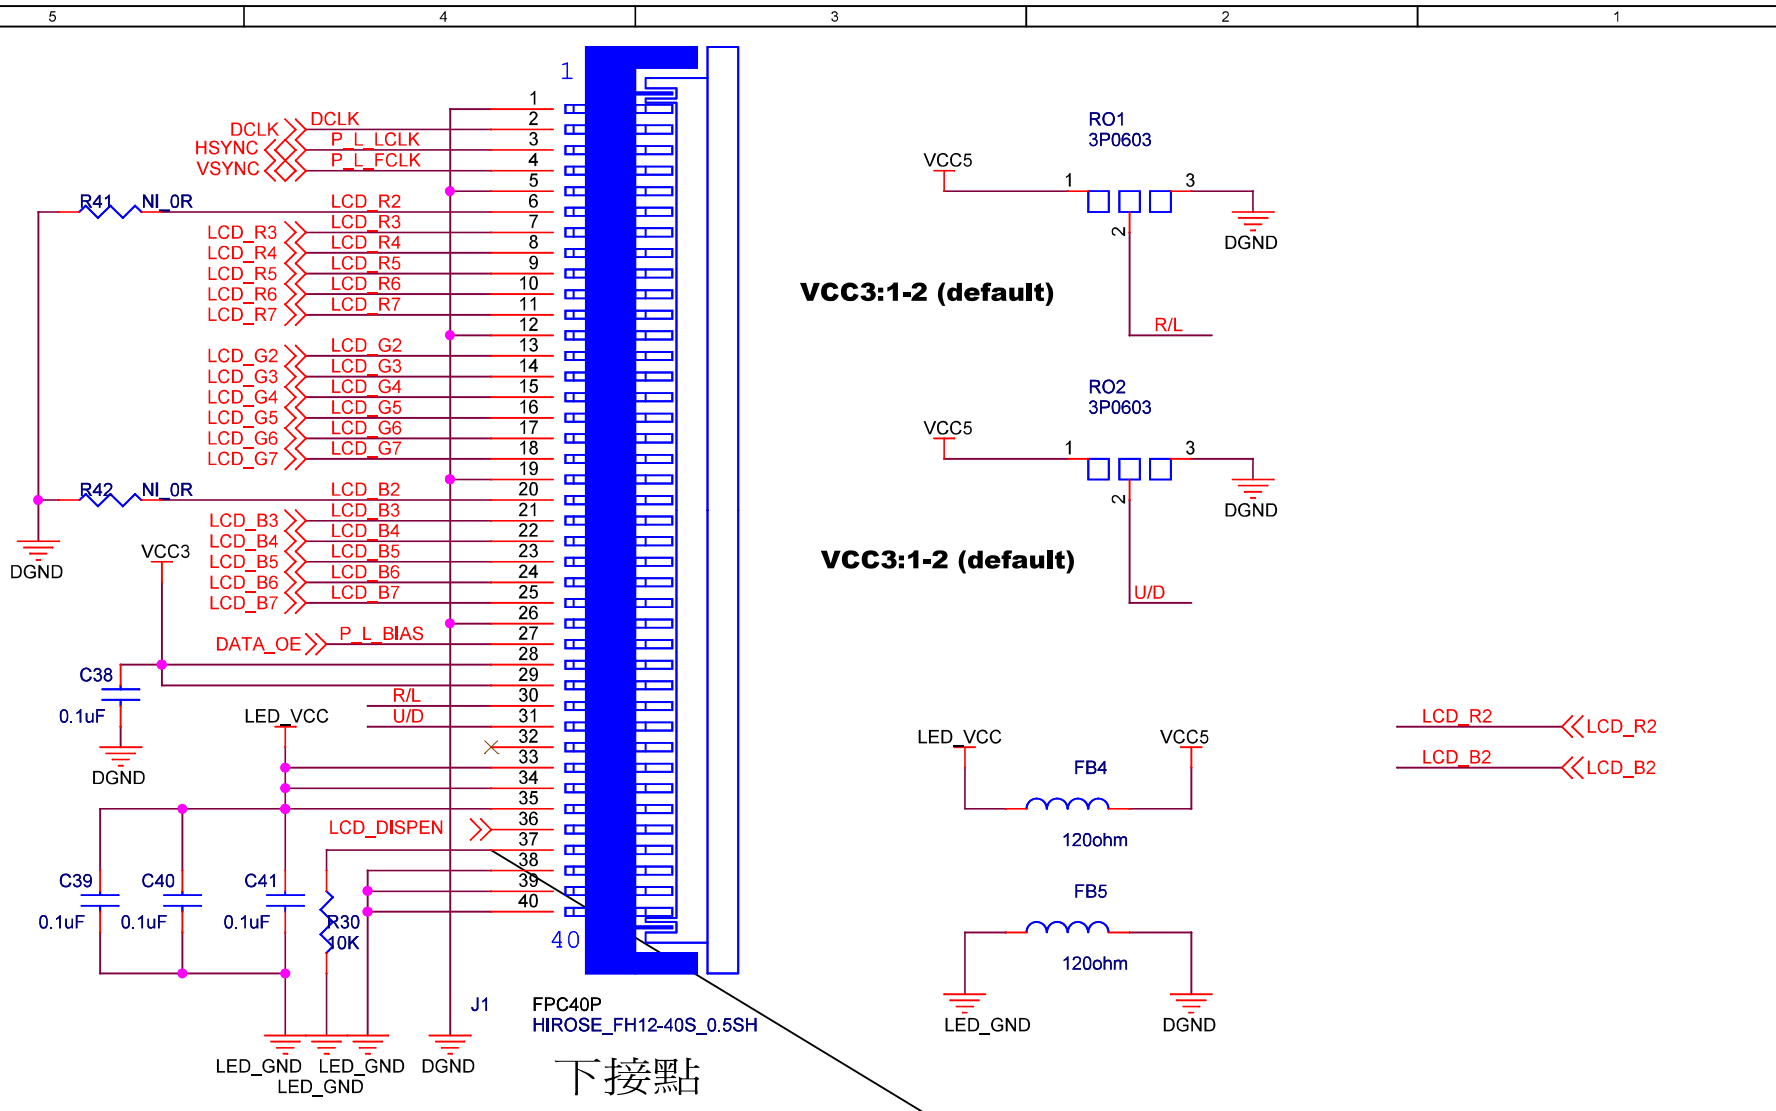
5 4 3 2 1

1

DCLK
HSYNC
VSYNC
DCLK
P_L_LCLK
P_L_FCLK
R41 NI_0R
LCD_R2
LCD_R3
LCD_R3
LCD_R4
LCD_R5
LCD_R6
LCD_R7
LCD_R4
LCD_R5
LCD_R6
LCD_R7
LCD_G2
LCD_G3
LCD_G4
LCD_G5
LCD_G6
LCD_G7
LCD_G2
LCD_G3
LCD_G4
LCD_G5
LCD_G6
LCD_G7
R42 NI_0R
LCD_B2
LCD_B3
LCD_B4
LCD_B5
LCD_B6
LCD_B7
LCD_B3
LCD_B4
LCD_B5
LCD_B6
LCD_B7
DGND
VCC3
DATA_OE
P_L_BIAS
C38
0.1uF
DGND
LED_VCC
R/L
U/D
LCD_DISPEN
C39 0.1uF
C40 0.1uF
C41 0.1uF
R30 10K
1 2 3 4 5 6 7 8 9 10 11 12 13 14 15 16 17 18 19 20 21 22 23 24 25 26 27 28 29 30 31 32 33 34 35 36 37 38 39 40
40
J1
FPC40P
HIROSE_FH12-40S_0.5SH
LED_GND LED_GND DGND
LED_GND
下接點

RO1
3P0603
VCC5
1 3
2
DGND
VCC3:1-2 (default)
R/L

RO2
3P0603
VCC5
1 3
2
DGND
VCC3:1-2 (default)
U/D

LED_VCC
VCC5
FB4
120ohm
FB5
120ohm
LED_GND
DGND

LCD_R2
LCD_R2
LCD_B2
LCD_B2